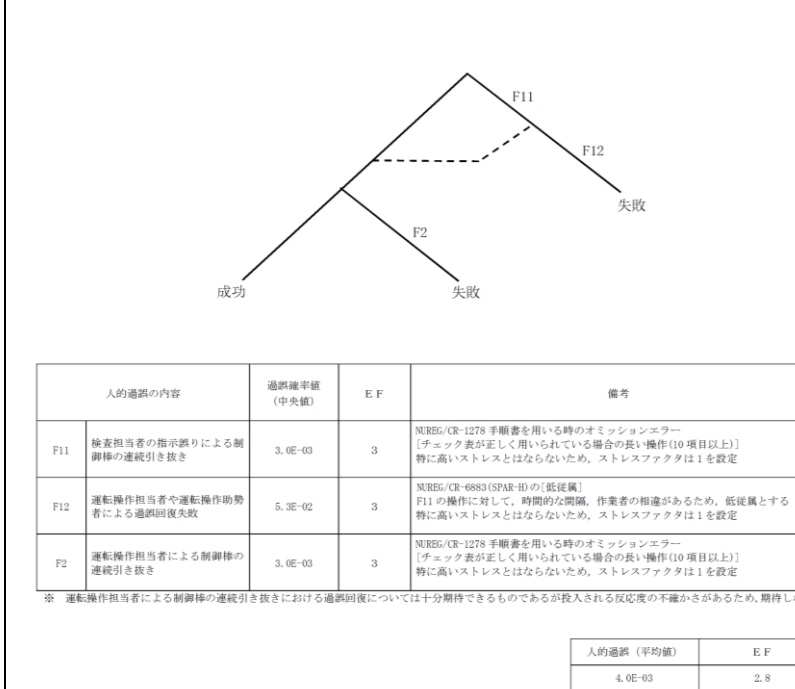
F11

F12

失敗

F2

成功

失敗

| 人的過誤の内容 | | 過誤確率値（中央値） | EF | 備考 |
|---|---|---|---|---|
| F11 | 検査担当者の指示誤りによる制御棒の連続引き抜き | 3.0E-03 | 3 | NUREG/CR-1278 手順書を用いる時のオミッションエラー ［チェック表が正しく用いられている場合の長い操作(10 項目以上)］ 特に高いストレスとはならないため，ストレスファクタは 1 を設定 |
| F12 | 運転操作担当者や運転操作助勢者による過誤回復失敗 | 5.3E-02 | 3 | NUREG/CR-6883(SPAR-H)の［低従属］ F11 の操作に対して，時間的な間隔，作業者の相違があるため，低従属とする 特に高いストレスとはならないため，ストレスファクタは 1 を設定 |
| F2 | 運転操作担当者による制御棒の連続引き抜き | 3.0E-03 | 3 | NUREG/CR-1278 手順書を用いる時のオミッションエラー ［チェック表が正しく用いられている場合の長い操作(10 項目以上)］ 特に高いストレスとはならないため，ストレスファクタは 1 を設定 |

※ 運転操作担当者による制御棒の連続引き抜きにおける過誤回復については十分期待できるものであるが投入される反応度の不確かさがあるため，期待し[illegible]

| 人的過誤（平均値） | EF |
|---|---|
| 4.0E-03 | 2.8 |